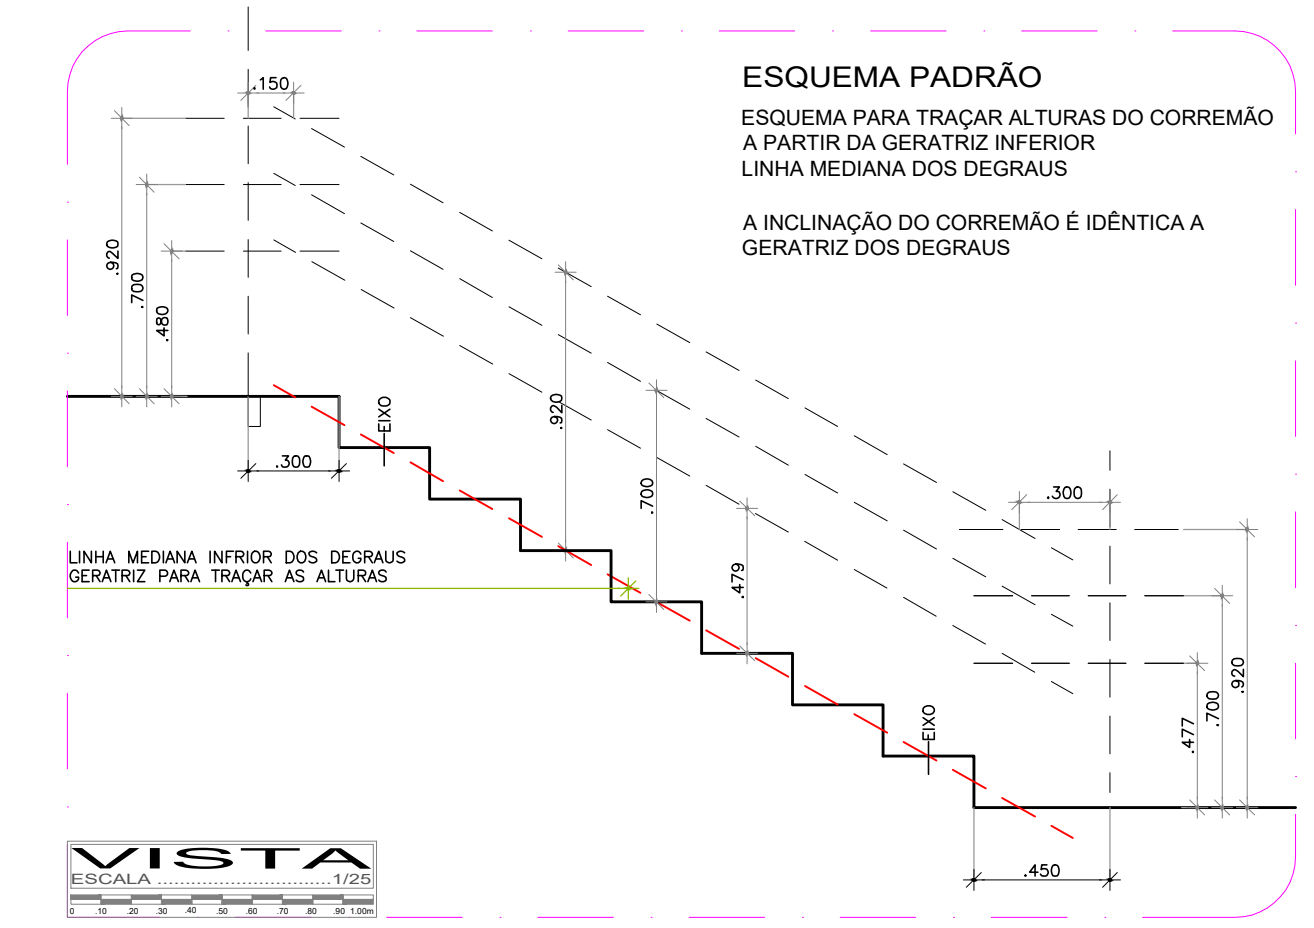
ESQUEMA PADRÃO

ESQUEMA PARA TRAÇAR ALTURAS DO CORREMÃO A PARTIR DA GERATRIZ INFERIOR LINHA MEDIANA DOS DEGRAUS

A INCLINAÇÃO DO CORREMÃO É IDÊNTICA A GERATRIZ DOS DEGRAUS

.150
.920
.700
.480
.300
EIXO
.920
.700
.479
.300
LINHA MEDIANA INFRIOR DOS DEGRAUS
GERATRIZ PARA TRAÇAR AS ALTURAS
EIXO
.920
.700
.477
.450

VISTA
ESCALA ..............................1/25
0 .10 .20 .30 .40 .50 .60 .70 .80 .90 1.00m